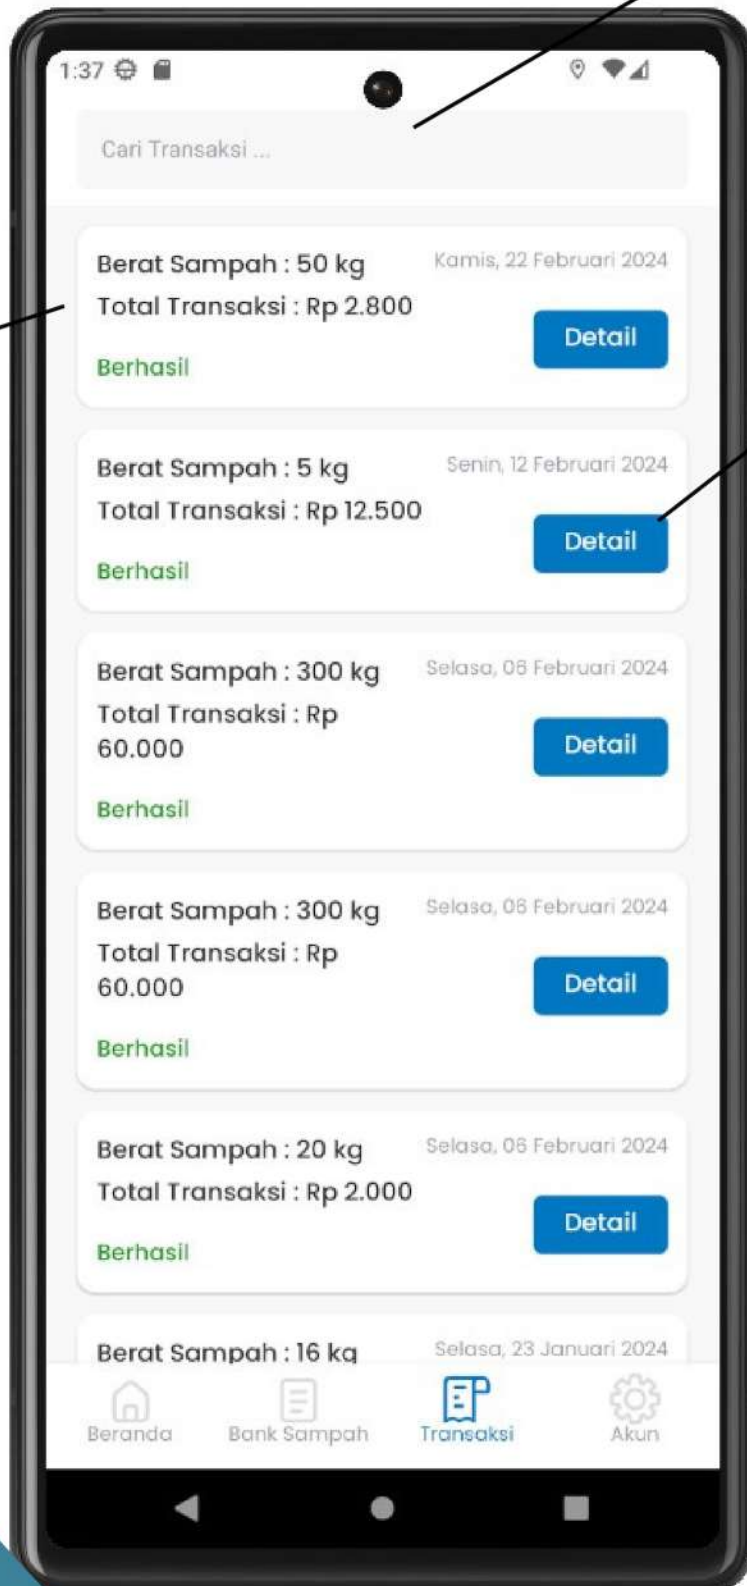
1:37

Cari Transaksi ...

Berat Sampah : 50 kg
Kamis, 22 Februari 2024
Total Transaksi : Rp 2.800
Detail
Berhasil

Berat Sampah : 5 kg
Senin, 12 Februari 2024
Total Transaksi : Rp 12.500
Detail
Berhasil

Berat Sampah : 300 kg
Selasa, 06 Februari 2024
Total Transaksi : Rp 60.000
Detail
Berhasil

Berat Sampah : 300 kg
Selasa, 06 Februari 2024
Total Transaksi : Rp 60.000
Detail
Berhasil

Berat Sampah : 20 kg
Selasa, 06 Februari 2024
Total Transaksi : Rp 2.000
Detail
Berhasil

Berat Sampah : 16 kg
Selasa, 23 Januari 2024

Beranda
Bank Sampah
Transaksi
Akun